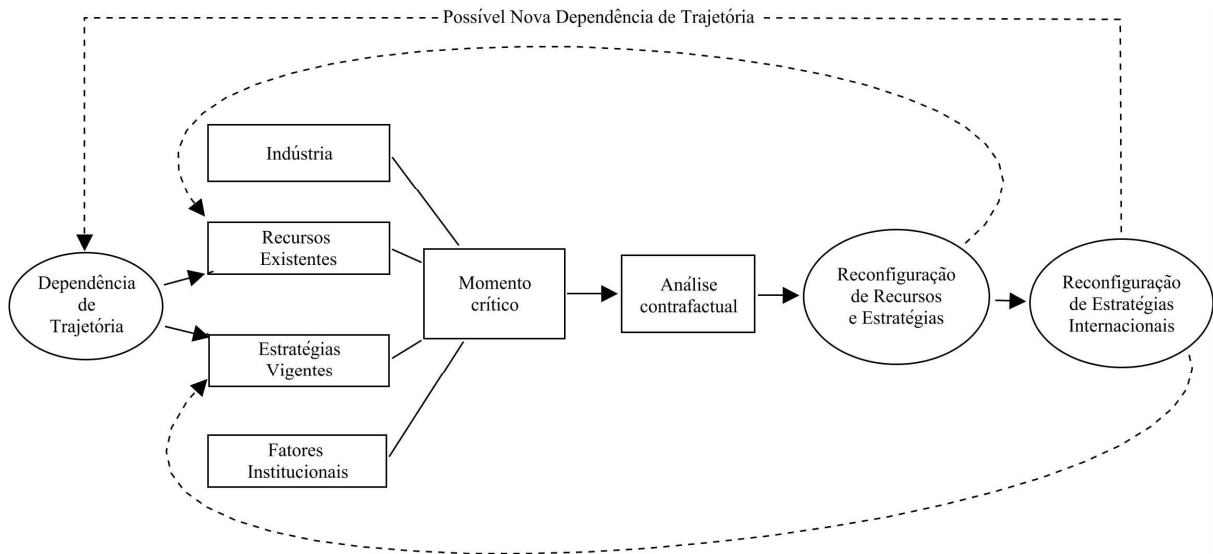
Possível Nova Dependência de Trajetória

Indústria

Recursos Existentes

Dependência de Trajetória

Estratégias Vigentes

Fatores Institucionais

Momento crítico

Análise contrafactual

Reconfiguração de Recursos e Estratégias

Reconfiguração de Estratégias Internacionais